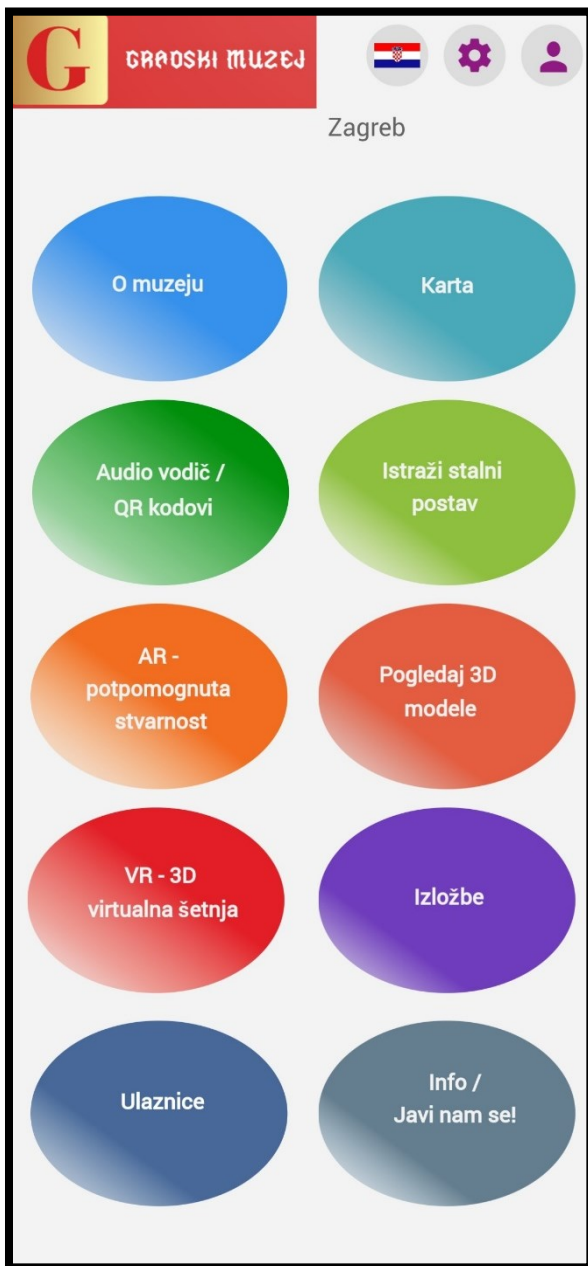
G GRADSKI MUZEJ

Zagreb

O muzeju

Karta

Audio vodič / QR kodovi

Istraži stalni postav

AR - potpomognuta stvarnost

Pogledaj 3D modele

VR - 3D virtualna šetnja

Izložbe

Ulaznice

Info / Javi nam se!